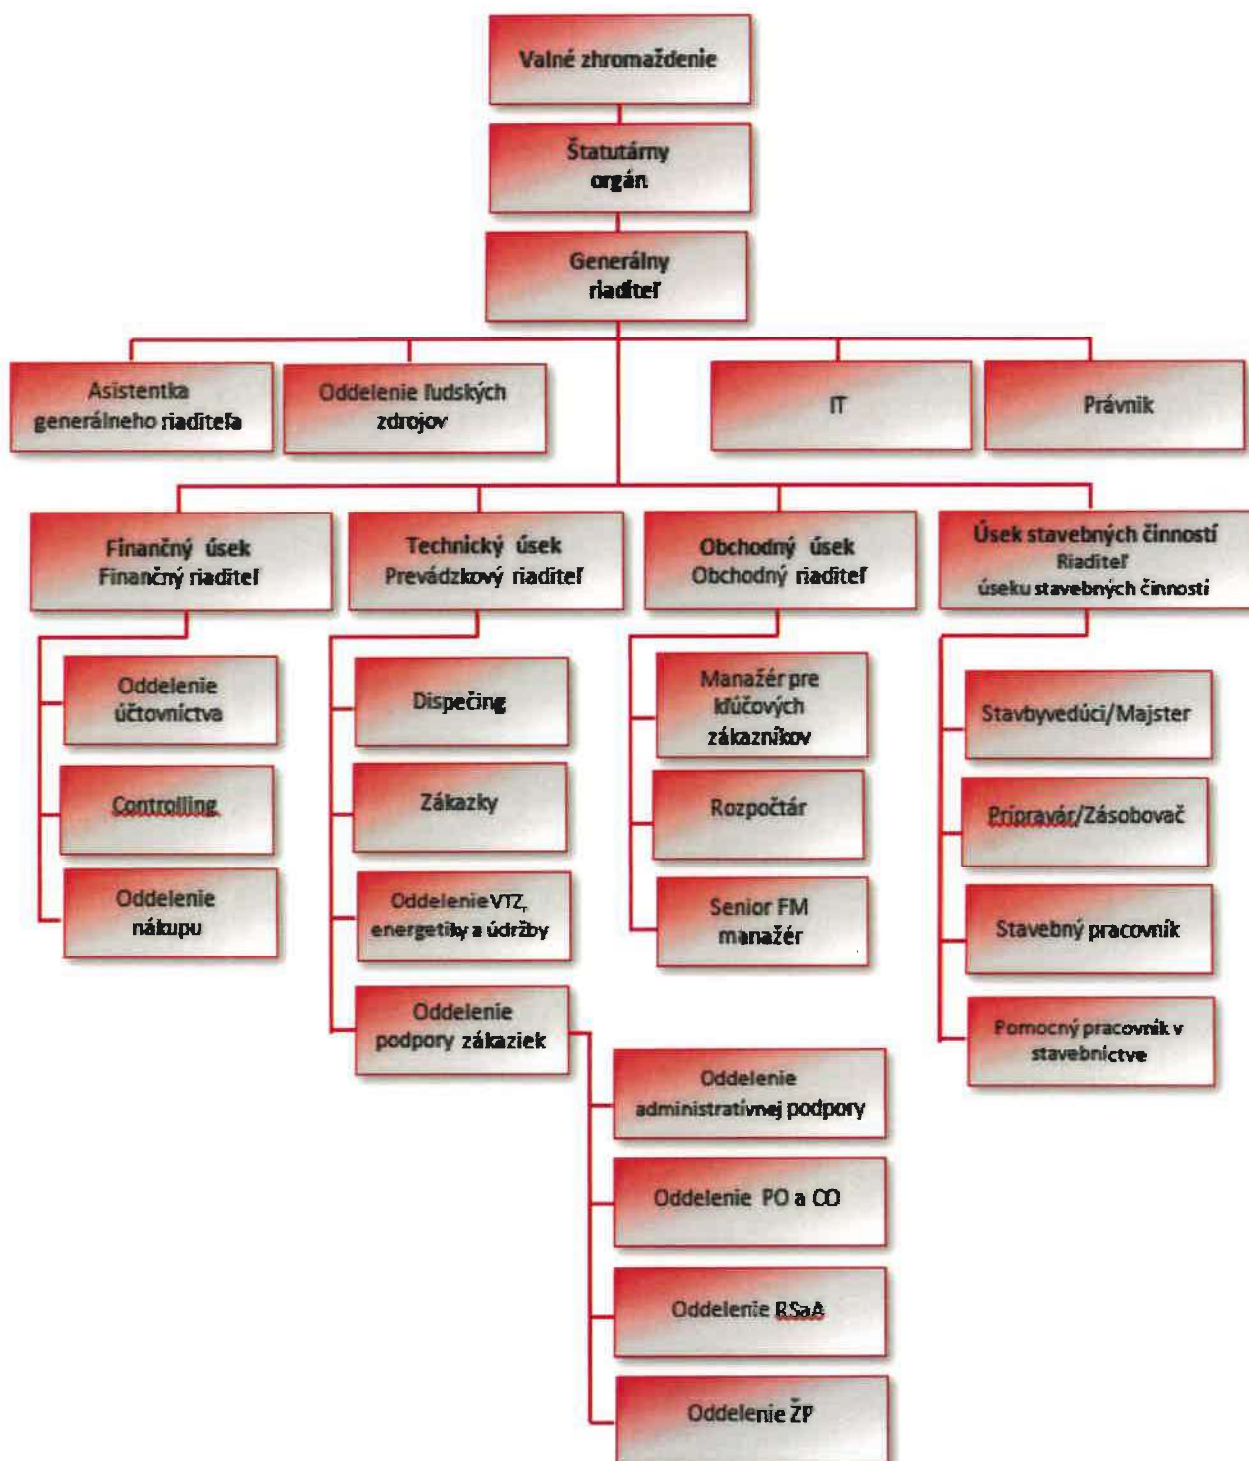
Valné zhromaždenie

Štatutárny orgán

Generálny riaditeľ

Asistentka generálneho riaditeľa

Oddelenie ľudských zdrojov

IT

Právnik

Finančný úsek Finančný riaditeľ

Technický úsek Prevádzkový riaditeľ

Obchodný úsek Obchodný riaditeľ

Úsek stavebných činností Riaditeľ úseku stavebných činností

Oddelenie účtovníctva

Controlling

Oddelenie nákupu

Dispečing

Zákazky

Oddelenie VTZ, energetiky a údržby

Oddelenie podpory zákaziek

Oddelenie administratívnej podpory

Oddelenie PO a CO

Oddelenie RSaA

Oddelenie ŽP

Manažér pre kľúčových zákazníkov

Rozpočtár

Senior FM manažér

Stavbyvedúci/Majster

Prípravár/Zásobovač

Stavebný pracovník

Pomocný pracovník v stavebníctve